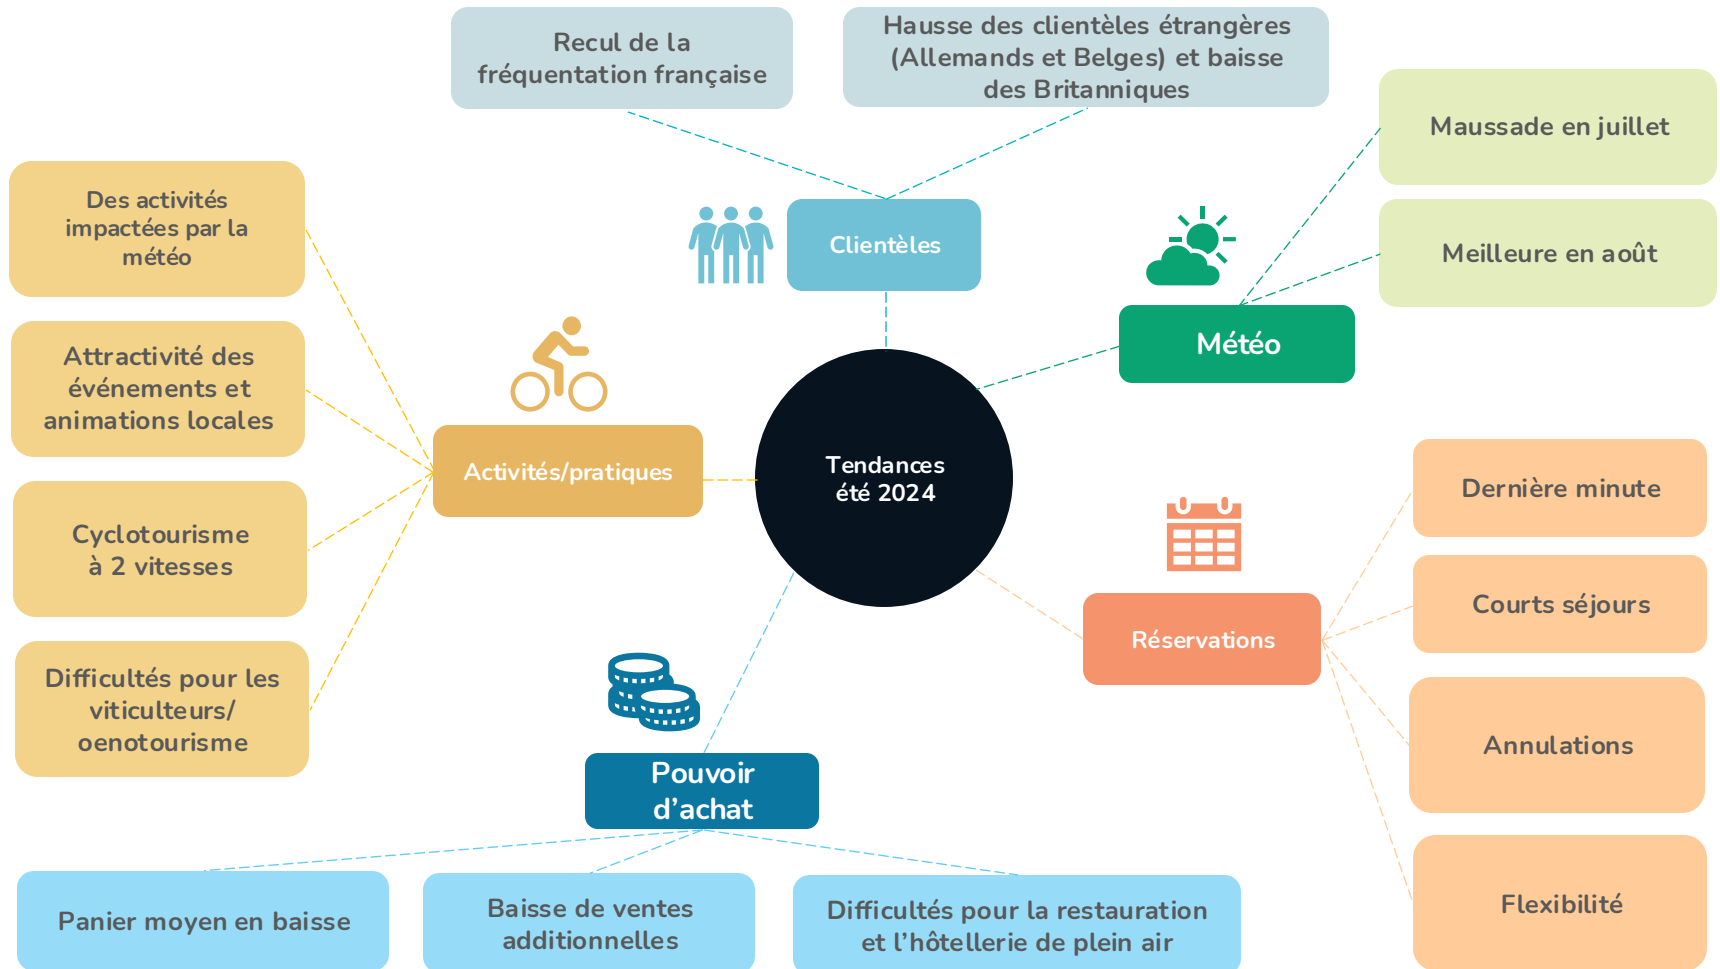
Recul de la fréquentation française

Hausse des clientèles étrangères (Allemands et Belges) et baisse des Britanniques

Maussade en juillet

Meilleure en août

Des activités impactées par la météo

Clientèles

Météo

Attractivité des événements et animations locales

Activités/pratiques

Tendances été 2024

Cyclotourisme à 2 vitesses

Dernière minute

Courts séjours

Réservations

Difficultés pour les viticulteurs/ oenotourisme

Annulations

Pouvoir d’achat

Flexibilité

Panier moyen en baisse

Baisse de ventes additionnelles

Difficultés pour la restauration et l’hôtellerie de plein air